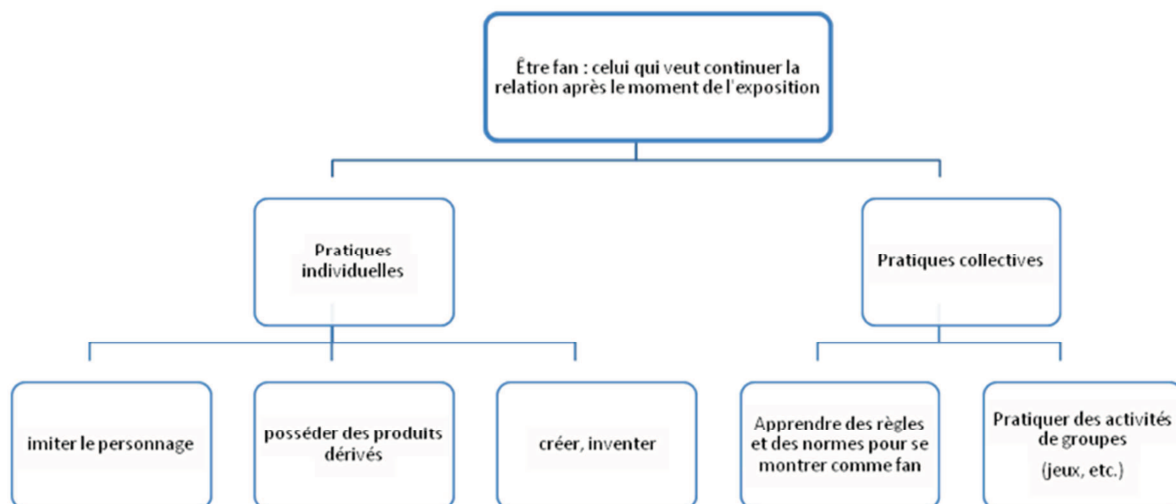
Être fan : celui qui veut continuer la relation après le moment de l'exposition

Pratiques individuelles

Pratiques collectives

imiter le personnage

posséder des produits dérivés

créer, inventer

Apprendre des règles et des normes pour se montrer comme fan

Pratiquer des activités de groupes (jeux, etc.)